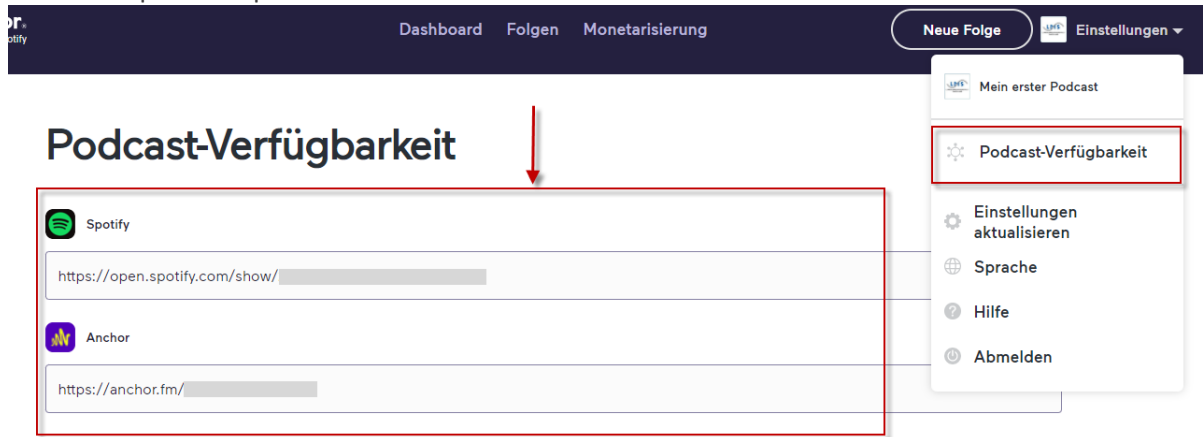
or
otify

Dashboard Folgen Monetarisierung

Neue Folge

Einstellungen

Mein erster Podcast

Podcast-Verfügbarkeit

Einstellungen aktualisieren

Sprache

Hilfe

Abmelden

Podcast-Verfügbarkeit

Spotify

https://open.spotify.com/show/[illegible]

Anchor

https://anchor.fm/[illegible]